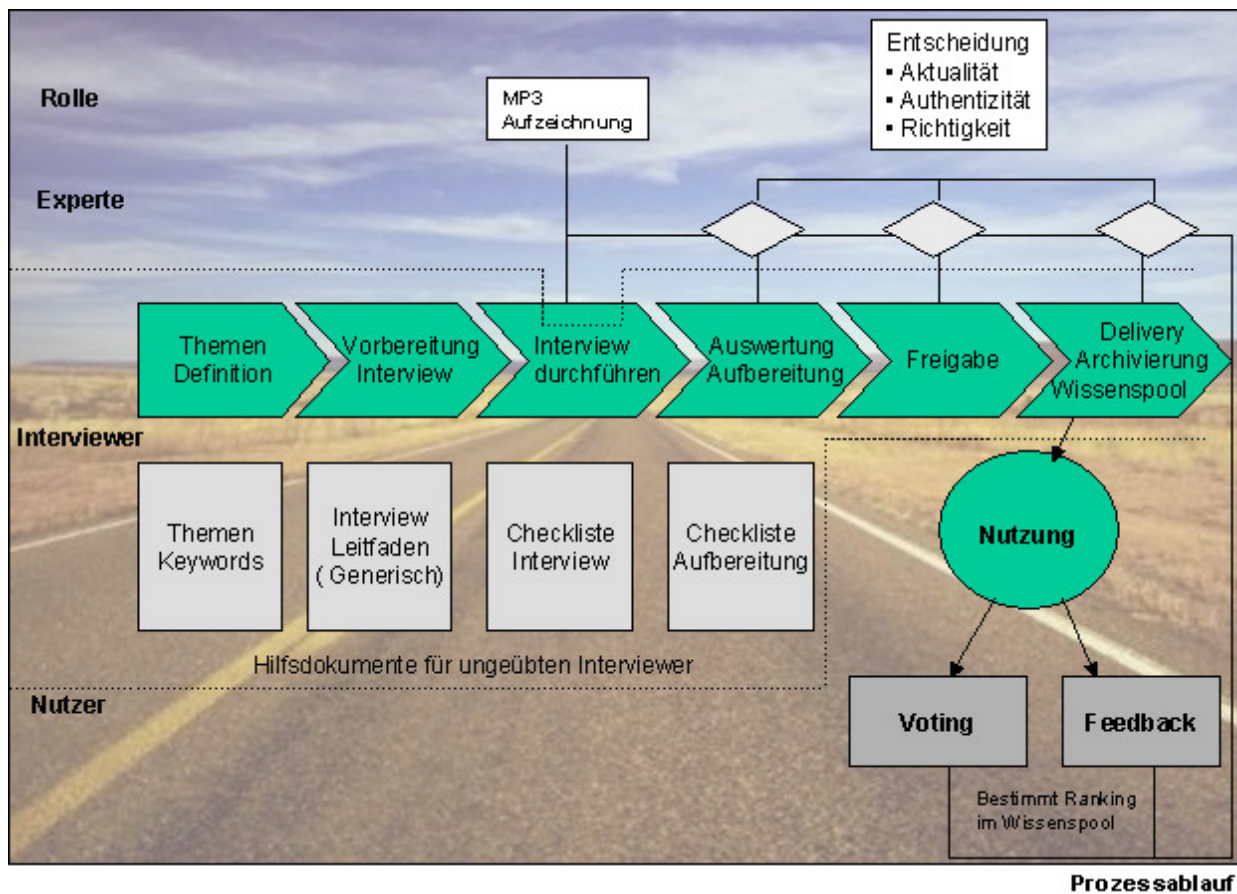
Rolle

MP3
Aufzeichnung

Entscheidung
▪ Aktualität
▪ Authentizität
▪ Richtigkeit

Experte

Themen Definition

Vorbereitung Interview

Interview durchführen

Auswertung Aufbereitung

Freigabe

Delivery Archivierung Wissenspool

Interviewer

Themen Keywords

Interview Leitfaden ( Generisch)

Checkliste Interview

Checkliste Aufbereitung

Nutzung

Hilfsdokumente für ungeübten Interviewer

Nutzer

Voting

Feedback

Bestimmt Ranking im Wissenspool

Prozessablauf